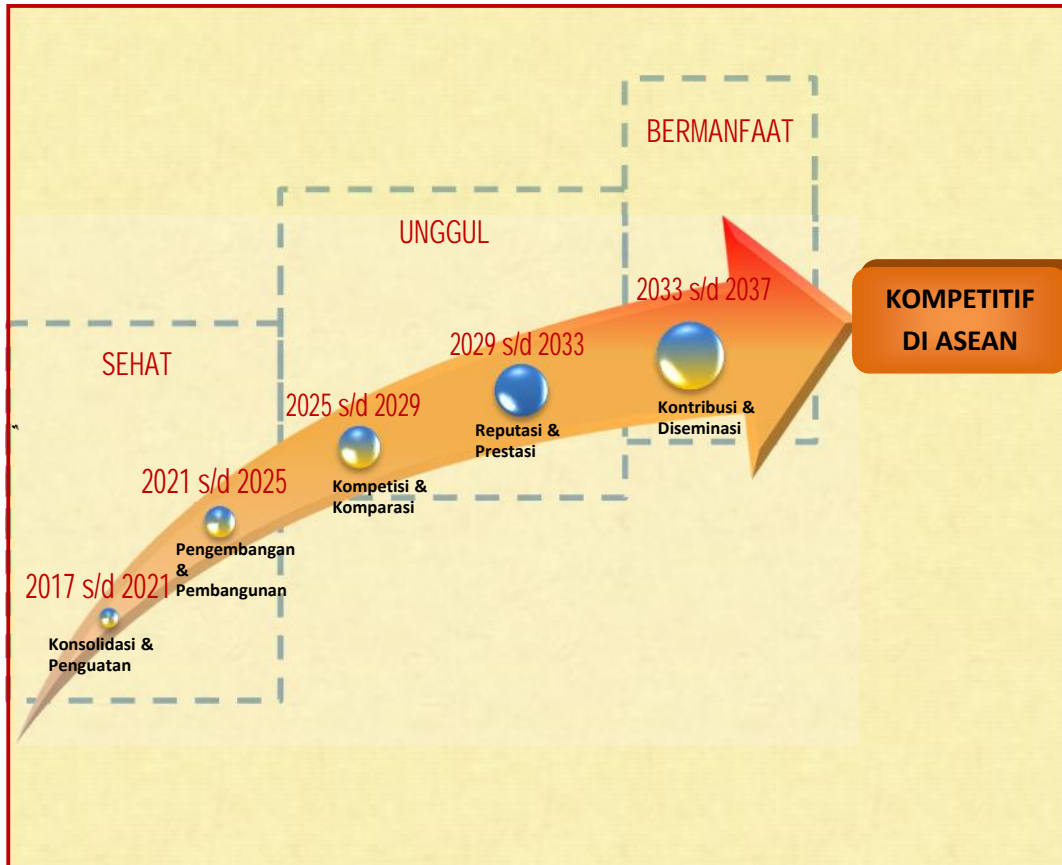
BERMANFAAT

UNGGUL

SEHAT

2033 s/d 2037

KOMPETITIF DI ASEAN

2029 s/d 2033

2025 s/d 2029

Kontribusi & Diseminasi

Reputasi & Prestasi

2021 s/d 2025

Kompetisi & Komparasi

Pengembangan & Pembangunan

2017 s/d 2021

Konsolidasi & Penguatan